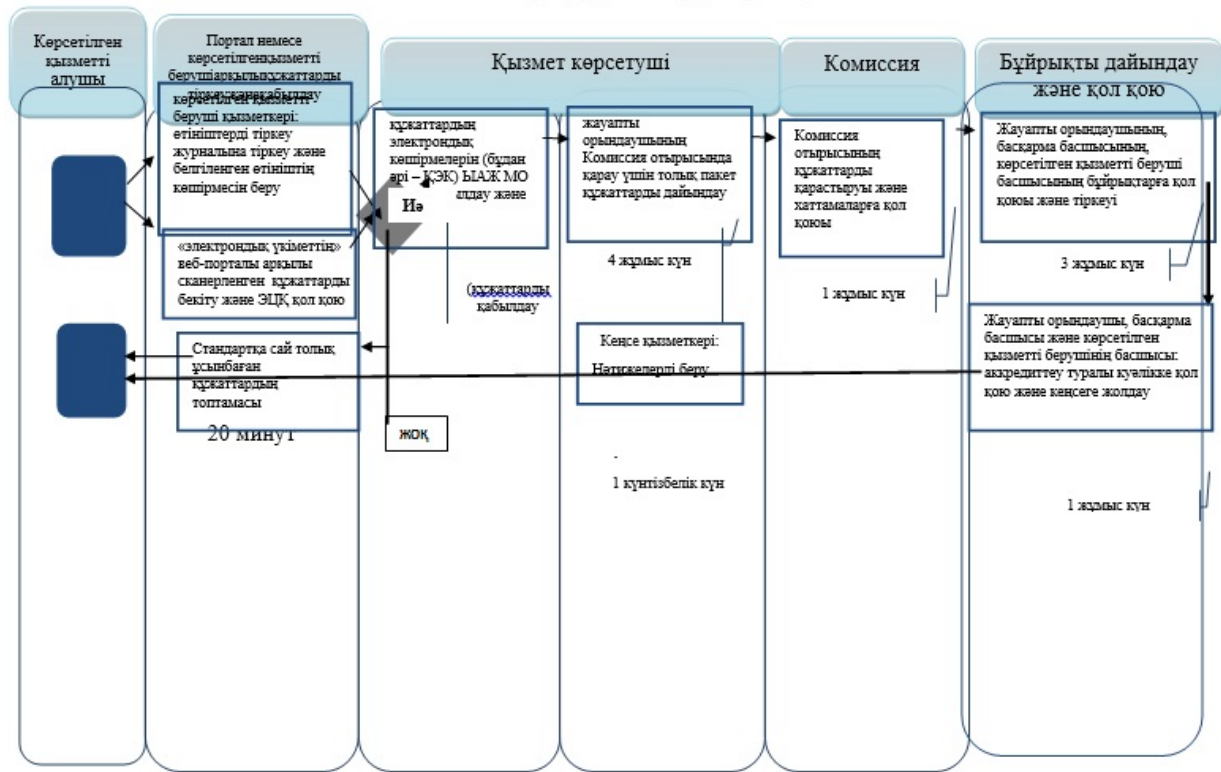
Көрсетілген қызметті алушы

Портал немесе көрсетілгенқызметті берушіқарқынқұжаттарды тіркеужәнеқабылдау

Қызмет көрсетуші

Комиссия

Бұйрықты дайындау және қол қою

көрсетілген қызметті беруші қызметкері: өтініштерді тіркеу журналына тіркеу және белгіленген өтініштің көшірмесін беру

«электрондық үкіметтің» веб-порталы арқылы сканерленген құжаттарды бекіту және ЭЦҚ қол қою

құжаттардың электрондық көшірмелерін (бұдан әрі – ҚЭК) ЫАЖ МО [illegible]алдау және

Иә

(құжаттарды қабылдау

жауапты орындаушының Комиссия отырысында қарау үшін толық пакет құжаттарды дайындау

4 жұмыс күн

Комиссия отырысының құжаттарды қарастыруы және хаттамаларға қол қоюы

1 жұмыс күн

Жауапты орындаушының, басқарма басшысының, көрсетілген қызметті беруші басшысының бұйрықтарға қол қоюы және тіркеуі

3 жұмыс күн

Стандартқа сай толық ұсынбаған құжаттардың топтамасы

20 минут

жоқ

Кеңсе қызметкері:

Нәтижелерді беру

1 күнтізбелік күн

Жауапты орындаушы, басқарма басшысы және көрсетілген қызметті берушінің басшысы: аккредиттеу туралы куәлікке қол қою және кеңсеге жолдау

1 жұмыс күн